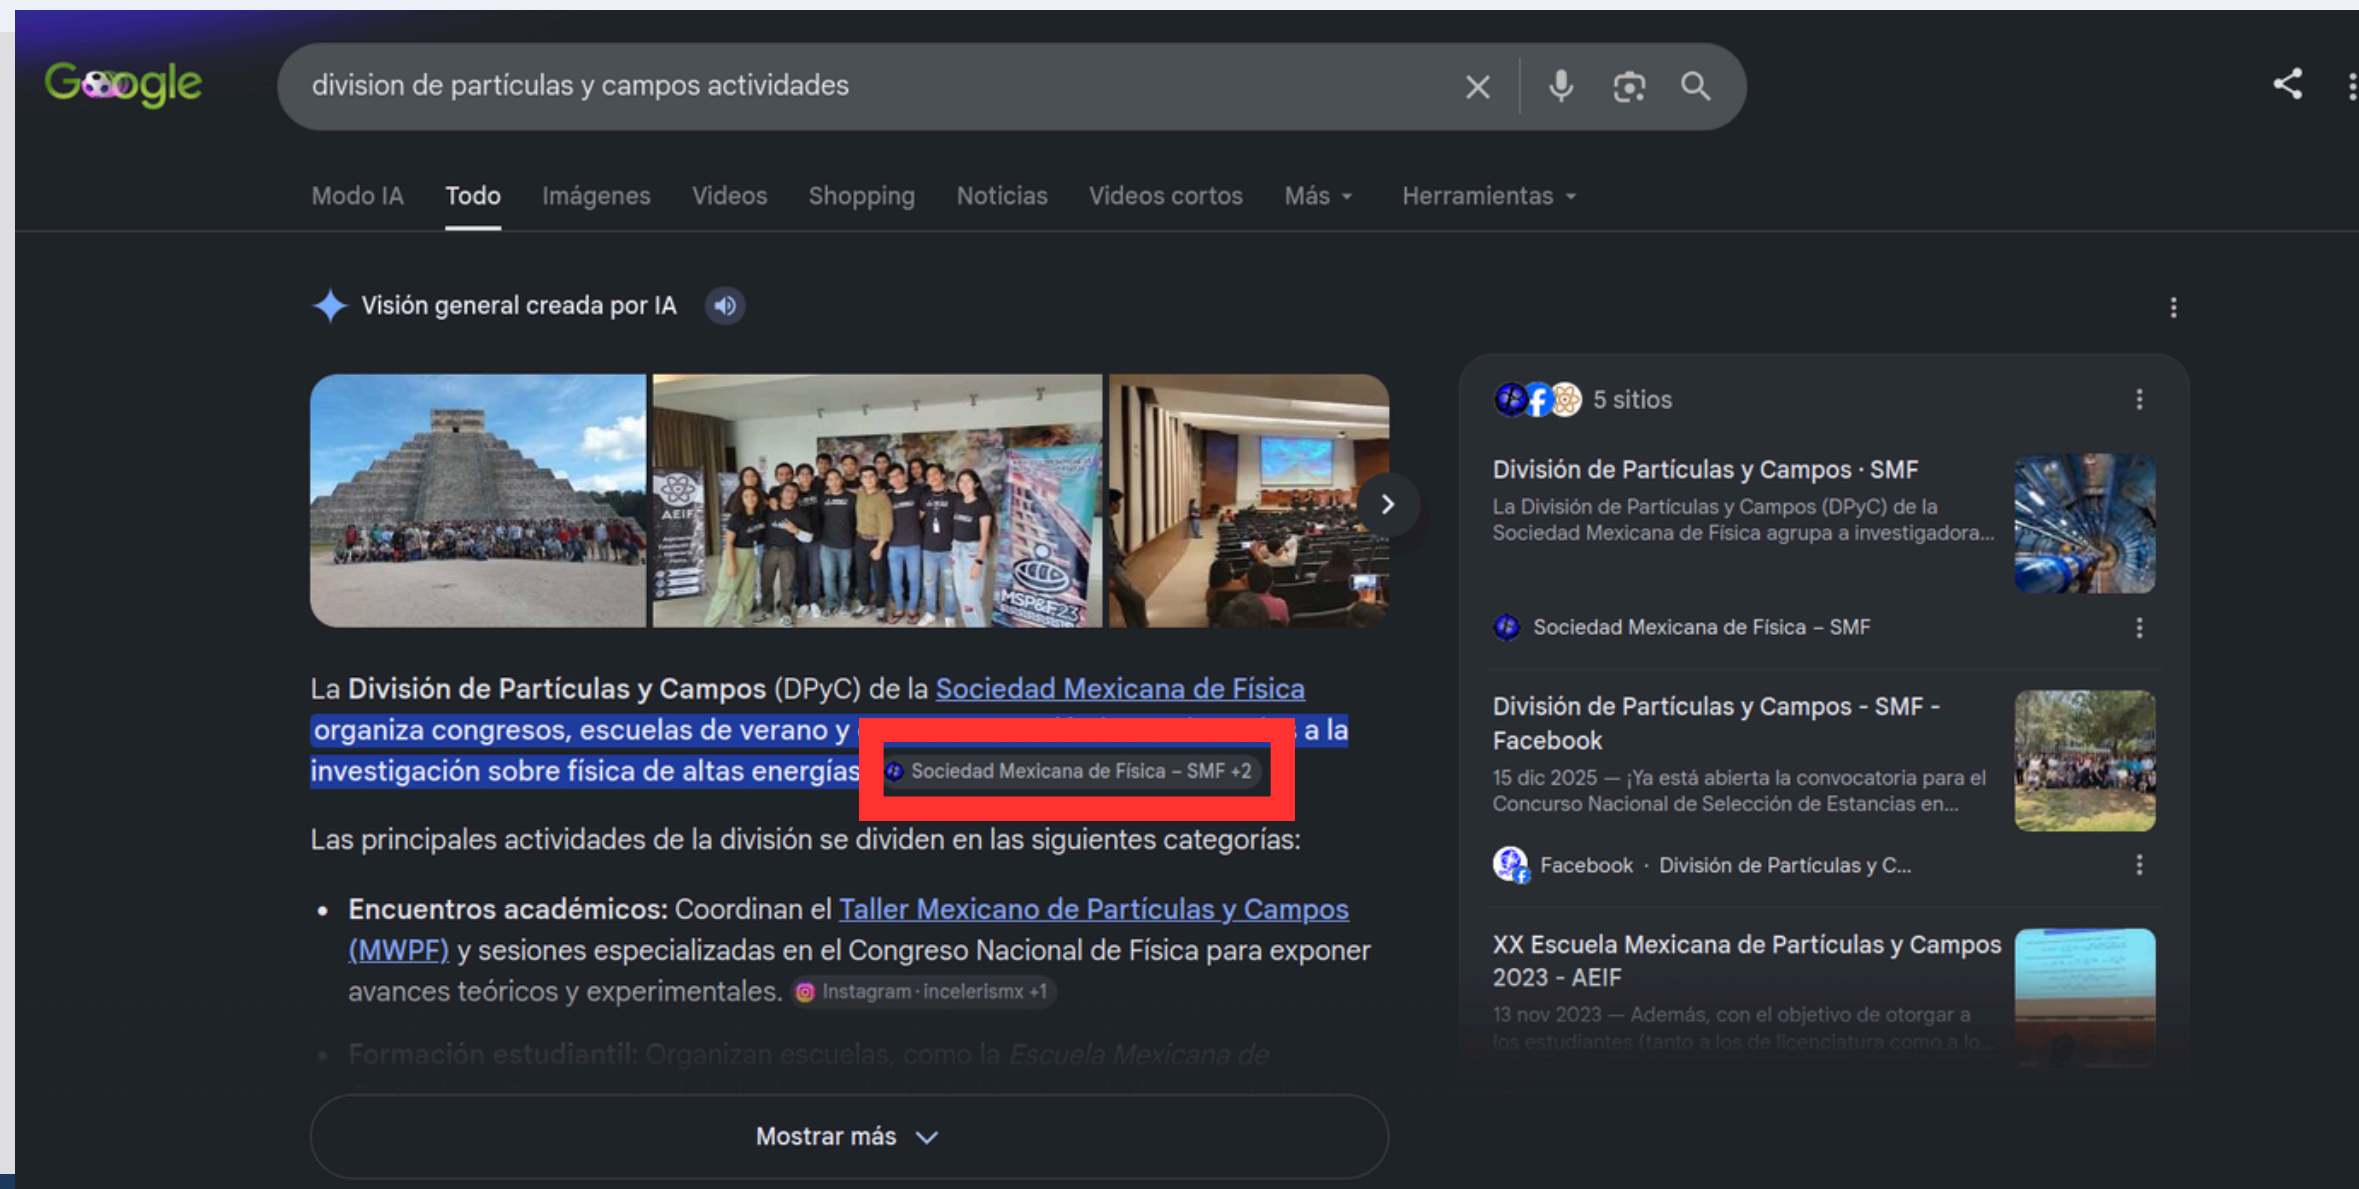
Google

division de partículas y campos actividades

Modo IA Todo Imágenes Videos Shopping Noticias Videos cortos Más Herramientas

Visión general creada por IA

AEIF MSP&F23

La **División de Partículas y Campos** (DPyC) de la Sociedad Mexicana de Física organiza congresos, escuelas de verano y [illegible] a la investigación sobre física de altas energías Sociedad Mexicana de Física – SMF +2

Las principales actividades de la división se dividen en las siguientes categorías:

- **Encuentros académicos:** Coordinan el Taller Mexicano de Partículas y Campos (MWPF) y sesiones especializadas en el Congreso Nacional de Física para exponer avances teóricos y experimentales. Instagram · incelerismx +1
- **Formación estudiantil:** Organizan escuelas, como la *Escuela Mexicana de*

Mostrar más

5 sitios

División de Partículas y Campos · SMF
La División de Partículas y Campos (DPyC) de la Sociedad Mexicana de Física agrupa a investigadora...
Sociedad Mexicana de Física – SMF

División de Partículas y Campos - SMF - Facebook
15 dic 2025 — ¡Ya está abierta la convocatoria para el Concurso Nacional de Selección de Estancias en...
Facebook · División de Partículas y C...

XX Escuela Mexicana de Partículas y Campos 2023 - AEIF
13 nov 2023 — Además, con el objetivo de otorgar a los estudiantes (tanto a los de licenciatura como a lo...